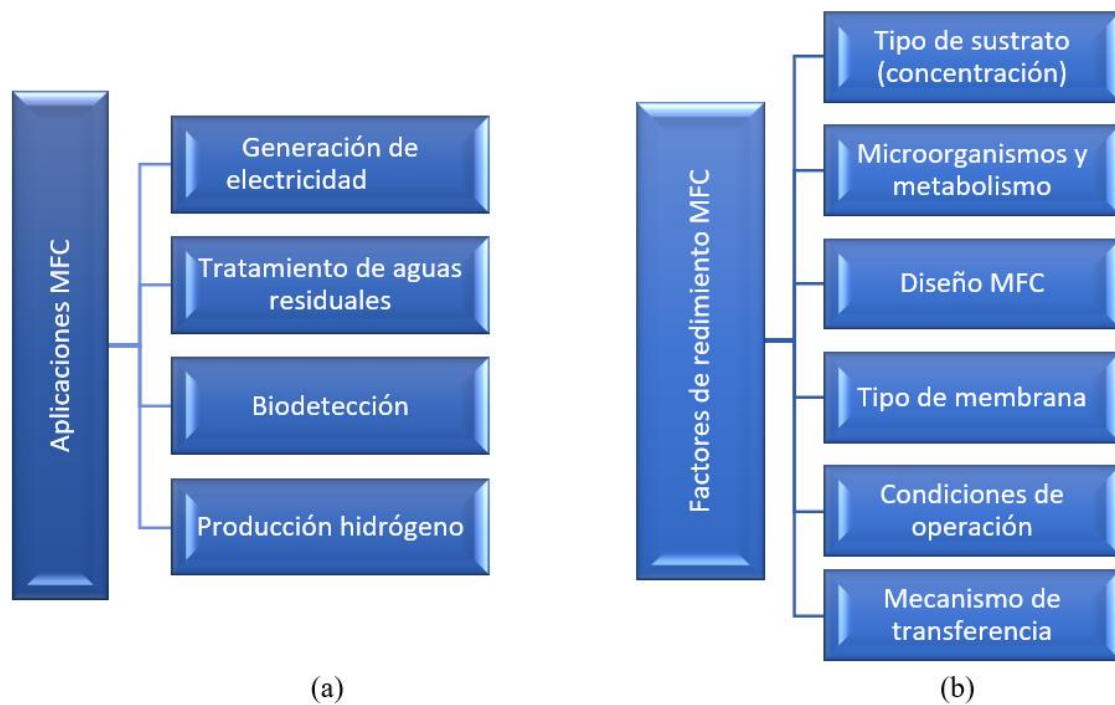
Aplicaciones MFC

Generación de electricidad

Tratamiento de aguas residuales

Biodetección

Producción hidrógeno

(a)

Factores de redimiento MFC

Tipo de sustrato (concentración)

Microorganismos y metabolismo

Diseño MFC

Tipo de membrana

Condiciones de operación

Mecanismo de transferencia

(b)